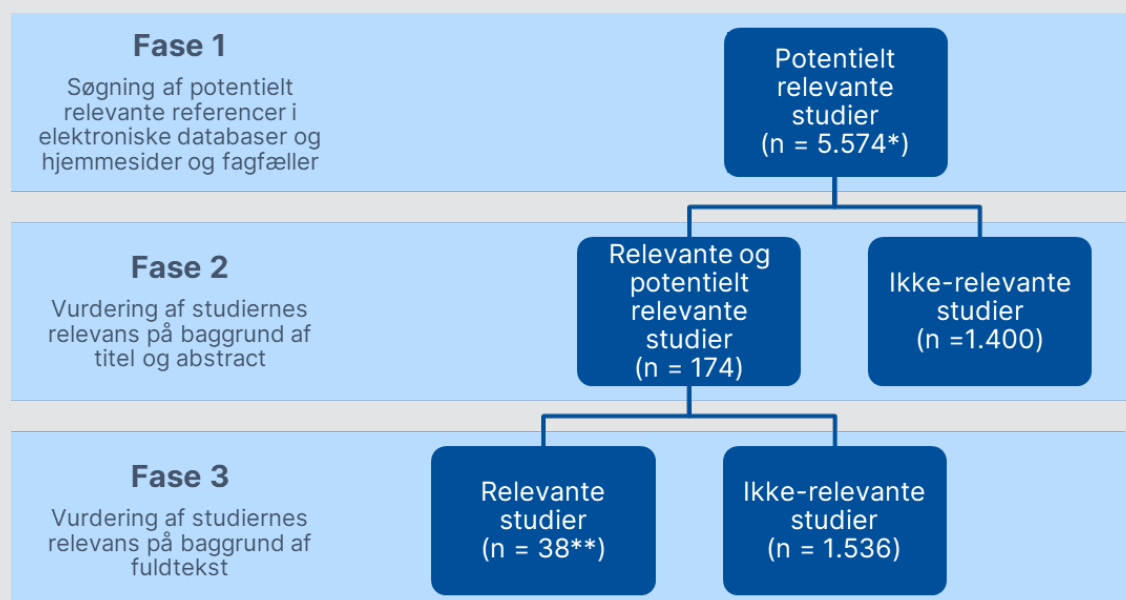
Fase 1

Søgning af potentielt relevante referencer i elektroniske databaser og hjemmesider og fagfæller

Potentielt relevante studier (n = 5.574*)

Fase 2

Vurdering af studiernes relevans på baggrund af titel og abstract

Relevante og potentielt relevante studier (n = 174)

Ikke-relevante studier (n =1.400)

Fase 3

Vurdering af studiernes relevans på baggrund af fuldtekst

Relevante studier (n = 38**)

Ikke-relevante studier (n = 1.536)